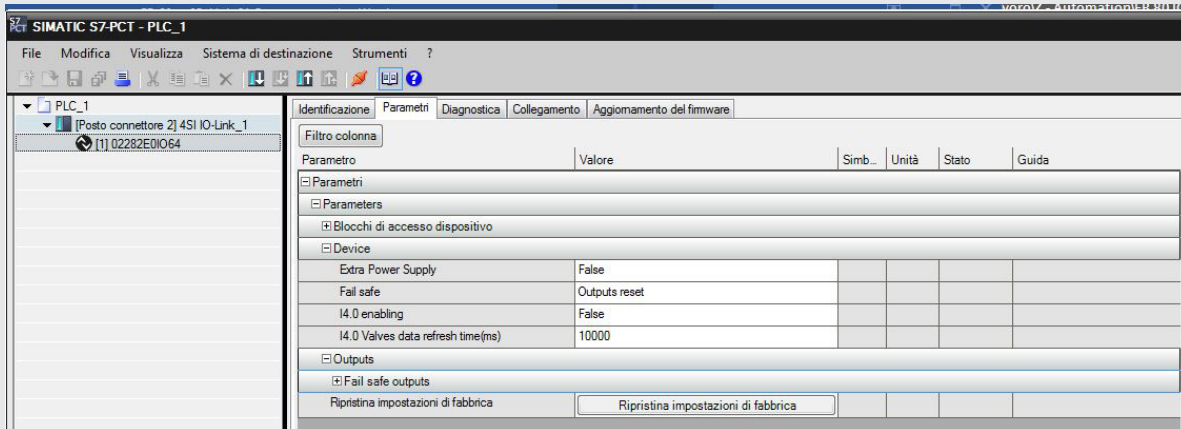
SIMATIC S7-PCT - PLC_1

File Modifica Visualizza Sistema di destinazione Strumenti ?

PLC_1
[Posto connettore 2] 4SI IO-Link_1
[1] 02282E0IO64

Identificazione | Parametri | Diagnostica | Collegamento | Aggiornamento del firmware

Filtro colonna

| Parametro | Valore | Simb... | Unità | Stato | Guida |
|---|---|---|---|---|---|
| ⊟Parametri | | | | | |
| ⊟Parameters | | | | | |
| ⊞Blocchi di accesso dispositivo | | | | | |
| ⊟Device | | | | | |
| Extra Power Supply | False | | | | |
| Fail safe | Outputs reset | | | | |
| I4.0 enabling | False | | | | |
| I4.0 Valves data refresh time(ms) | 10000 | | | | |
| ⊟Outputs | | | | | |
| ⊞Fail safe outputs | | | | | |
| Ripristina impostazioni di fabbrica | Ripristina impostazioni di fabbrica | | | | |